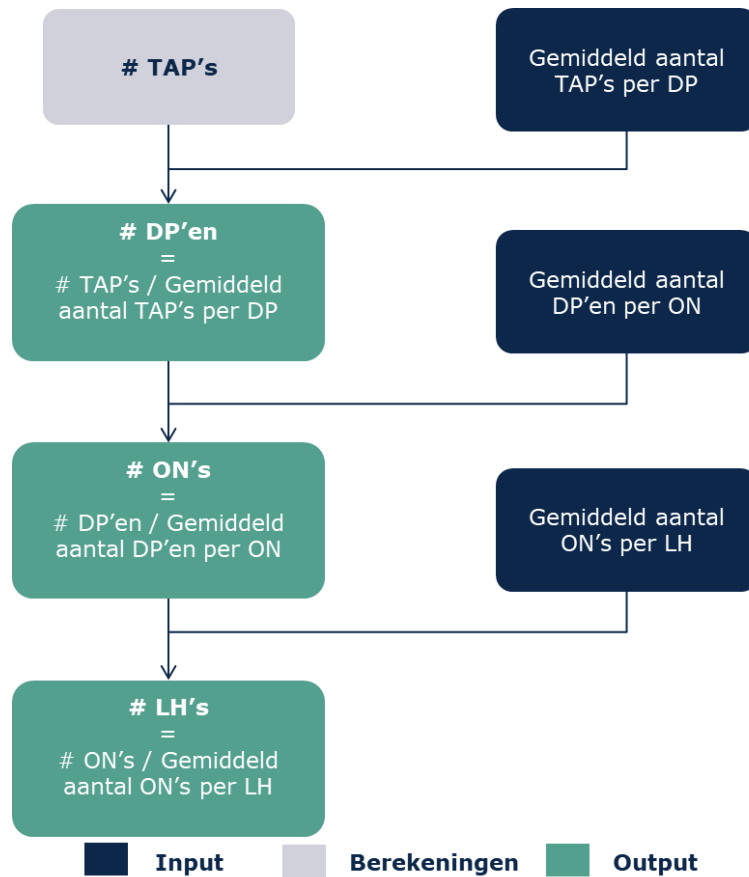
# TAP’s

Gemiddeld aantal TAP’s per DP

# DP’en
=
# TAP’s / Gemiddeld aantal TAP’s per DP

Gemiddeld aantal DP’en per ON

# ON’s
=
# DP’en / Gemiddeld aantal DP’en per ON

Gemiddeld aantal ON’s per LH

# LH’s
=
# ON’s / Gemiddeld aantal ON’s per LH

Input Berekeningen Output